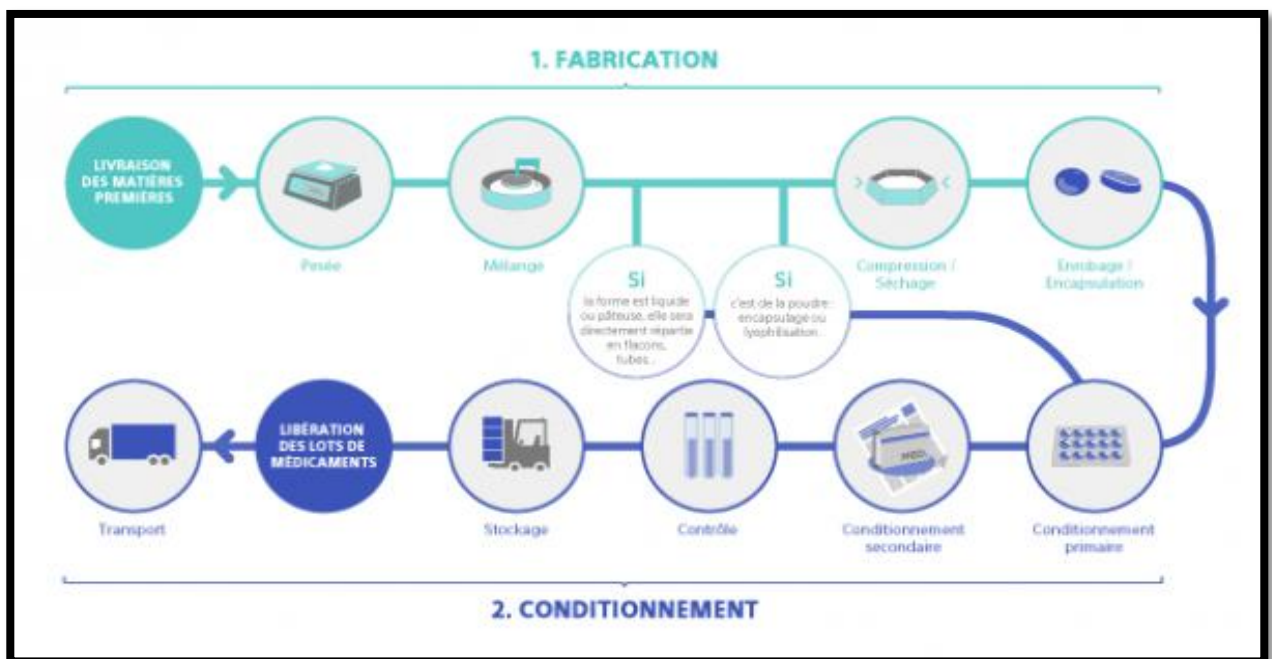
1. FABRICATION

LIVRAISON DES MATIÈRES PREMIÈRES

Pesée

Mélange

Si
la forme est liquide ou pâteuse, elle sera directement répartie en flacons, tubes...

Si
c'est de la poudre : encapsulage ou lyophilisation...

Compression / Séchage

Enrobage / Encapsulation

Transport

LIBÉRATION DES LOTS DE MÉDICAMENTS

Stockage

Contrôle

MED

Conditionnement secondaire

Conditionnement primaire

2. CONDITIONNEMENT